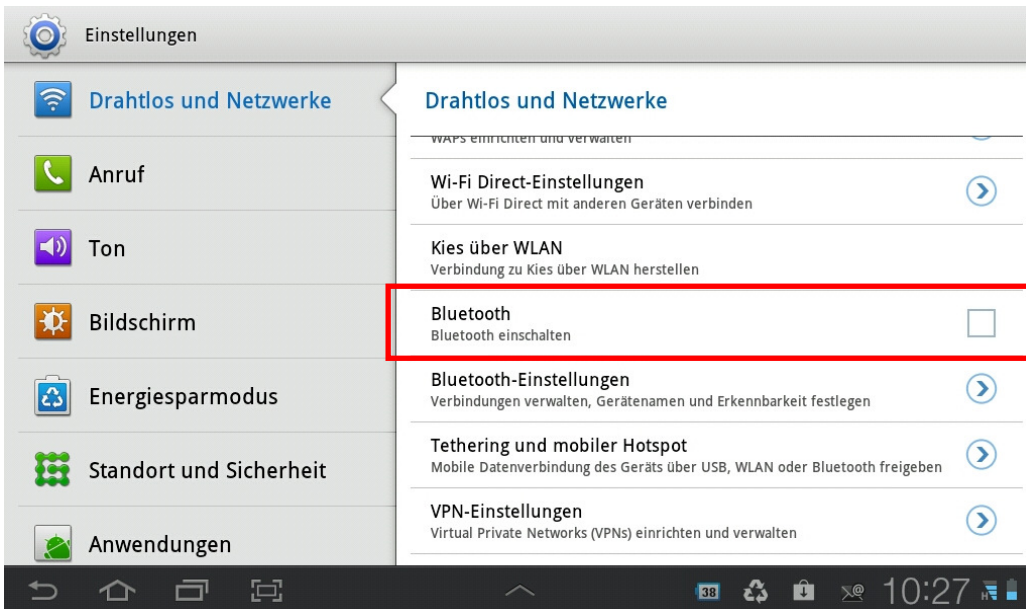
Einstellungen

Drahtlos und Netzwerke

Anruf

Ton

Bildschirm

Energiesparmodus

Standort und Sicherheit

Anwendungen

Drahtlos und Netzwerke

WAPs einrichten und verwalten

Wi-Fi Direct-Einstellungen
Über Wi-Fi Direct mit anderen Geräten verbinden

Kies über WLAN
Verbindung zu Kies über WLAN herstellen

Bluetooth
Bluetooth einschalten

Bluetooth-Einstellungen
Verbindungen verwalten, Gerätenamen und Erkennbarkeit festlegen

Tethering und mobiler Hotspot
Mobile Datenverbindung des Geräts über USB, WLAN oder Bluetooth freigeben

VPN-Einstellungen
Virtual Private Networks (VPNs) einrichten und verwalten

38

10:27